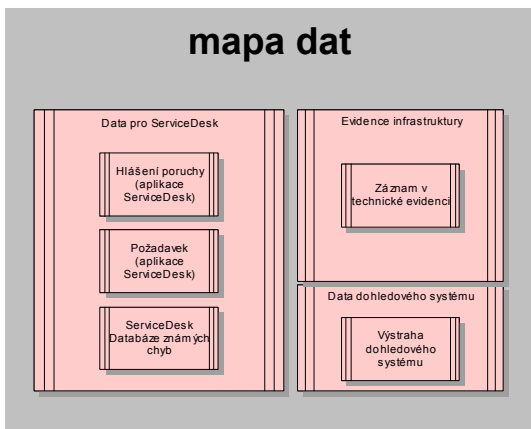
mapa dat

Data pro ServiceDesk

Hlášení poruchy (aplikace ServiceDesk)

Požadavek (aplikace ServiceDesk)

ServiceDesk Databáze známých chyb

Evidence infrastruktury

Záznam v technické evidenci

Data dohledového systému

Výstraha dohledového systému